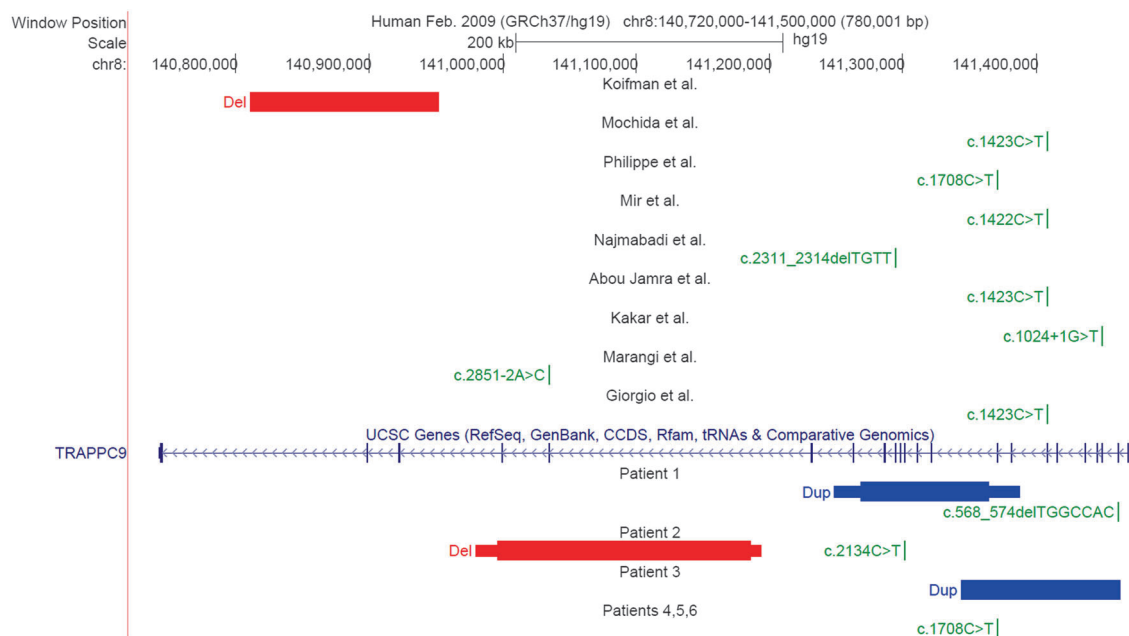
Window Position
Scale
chr8:

Human Feb. 2009 (GRCh37/hg19) chr8:140,720,000-141,500,000 (780,001 bp)
200 kb
hg19

140,800,000 140,900,000 141,000,000 141,100,000 141,200,000 141,300,000 141,400,000

Koifman et al.
Del
Mochida et al.
c.1423C>T
Philippe et al.
c.1708C>T
Mir et al.
c.1422C>T
Najmabadi et al.
c.2311_2314delTGTT
Abou Jamra et al.
c.1423C>T
Kakar et al.
c.1024+1G>T
Marangi et al.
c.2851-2A>C
Giorgio et al.
c.1423C>T
UCSC Genes (RefSeq, GenBank, CCDS, Rfam, tRNAs & Comparative Genomics)
TRAPPC9
Patient 1
Dup
c.568_574delTGGCCAC
Patient 2
Del
c.2134C>T
Patient 3
Dup
Patients 4,5,6
c.1708C>T